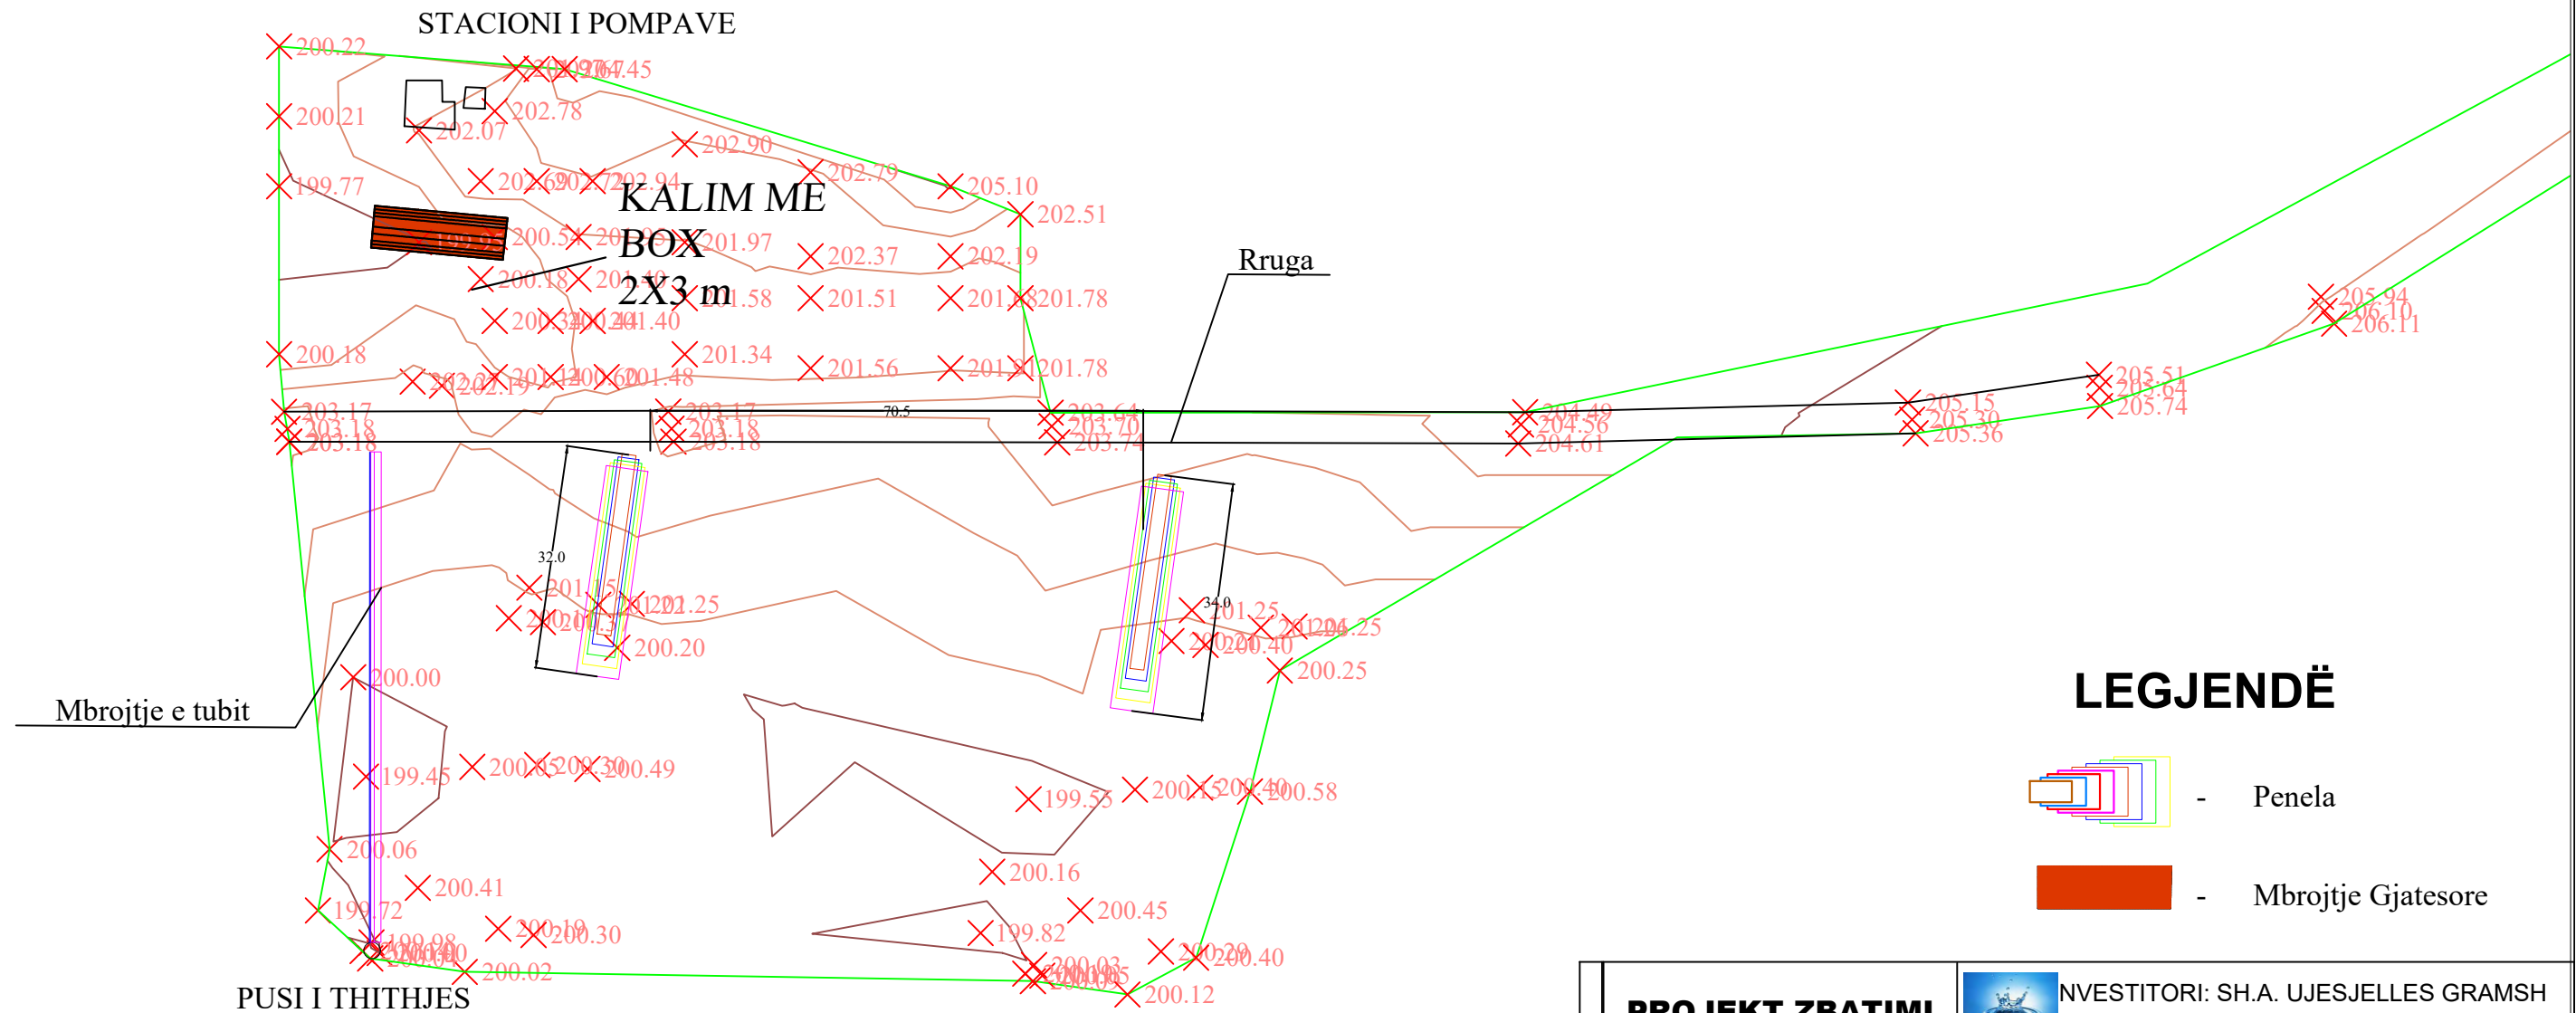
STACIONI I POMPAVE

200.22
200.21
199.77
200.18
202.78
202.07
202.90
202.79
205.10
202.51
KALIM ME BOX 2X3 m
201.97
202.37
202.19
201.51
201.78
201.34
201.56
201.78
201.48
Rruga
203.17
203.18
203.18
70.5
203.64
203.70
203.74
204.49
204.56
204.61
205.15
205.30
205.36
205.51
205.64
205.74
205.94
206.10
206.11
32.0
34.0
200.20
200.25
200.00
Mbrojtje e tubit
199.45
200.49
199.55
200.58
200.06
200.41
200.16
200.45
199.72
199.82
200.30
200.02
200.40
200.12
PUSI I THITHJES

LEGJENDË
- Penela
- Mbrojtje Gjatesore

PROJEKT ZBATIMI
NVESTITORI: SH.A. UJESJELLES GRAMSH